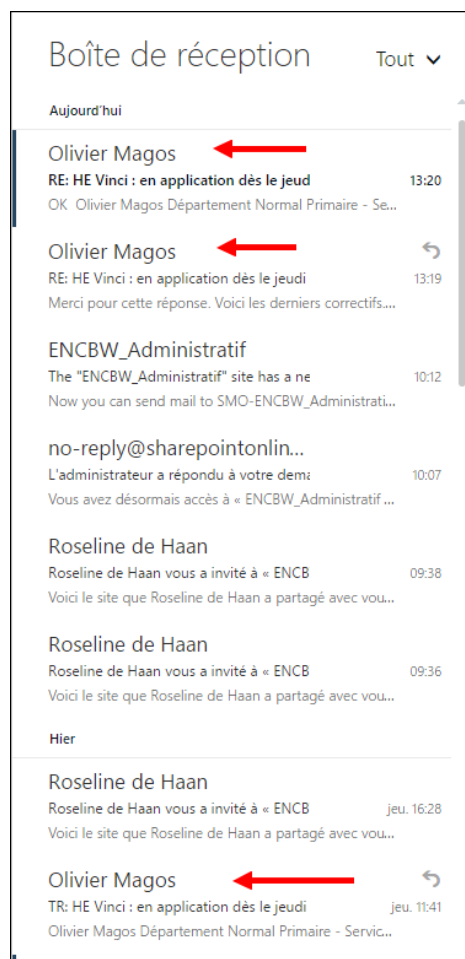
Boîte de réception

Tout

Aujourd'hui

Olivier Magos
RE: HE Vinci : en application dès le jeudi 13:20
OK Olivier Magos Département Normal Primaire - Se...

Olivier Magos
RE: HE Vinci : en application dès le jeudi 13:19
Merci pour cette réponse. Voici les derniers correctifs...

ENCBW_Administratif
The "ENCBW_Administratif" site has a ne 10:12
Now you can send mail to SMO-ENCBW_Administrati...

no-reply@sharepointonlin...
L'administrateur a répondu à votre dema 10:07
Vous avez désormais accès à « ENCBW_Administratif ...

Roseline de Haan
Roseline de Haan vous a invité à « ENCB 09:38
Voici le site que Roseline de Haan a partagé avec vou...

Roseline de Haan
Roseline de Haan vous a invité à « ENCB 09:36
Voici le site que Roseline de Haan a partagé avec vou...

Hier

Roseline de Haan
Roseline de Haan vous a invité à « ENCB jeu. 16:28
Voici le site que Roseline de Haan a partagé avec vou...

Olivier Magos
TR: HE Vinci : en application dès le jeudi jeu. 11:41
Olivier Magos Département Normal Primaire - Servic...